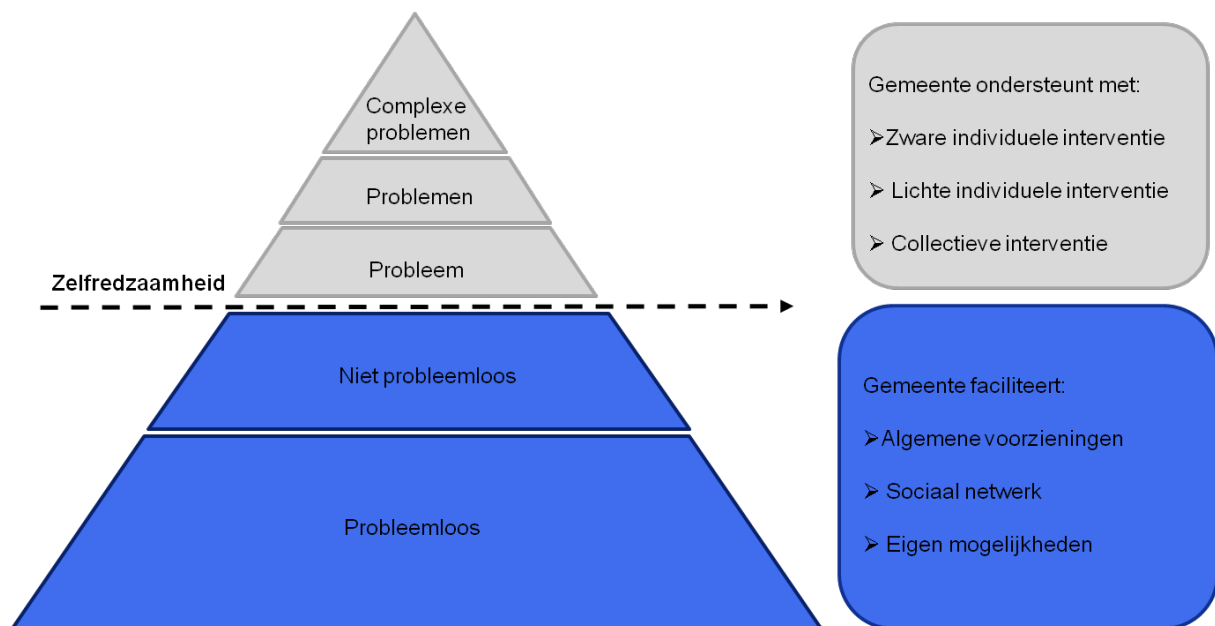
Complexe problemen

Problemen

Probleem

Zelfredzaamheid

Niet probleemloos

Probleemloos

Gemeente ondersteunt met:

➢Zware individuele interventie

➢ Lichte individuele interventie

➢ Collectieve interventie

Gemeente faciliteert:

➢Algemene voorzieningen

➢ Sociaal netwerk

➢ Eigen mogelijkheden